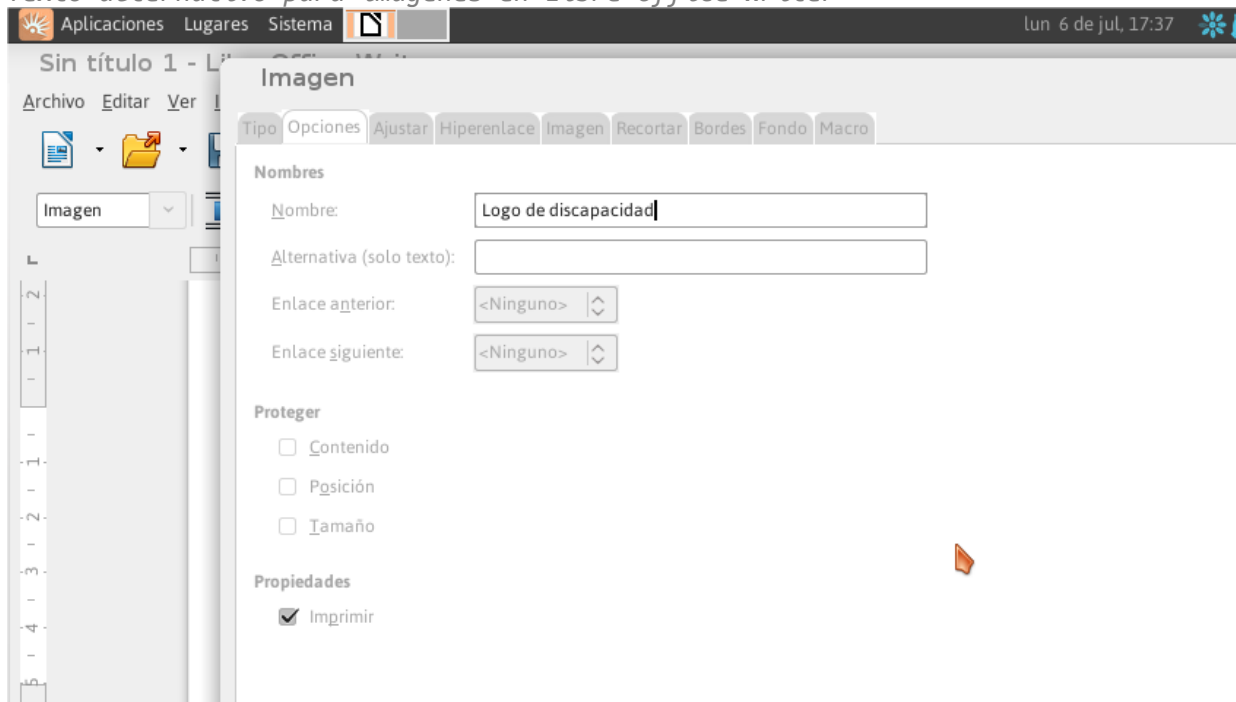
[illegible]

Aplicaciones Lugares Sistema

lun 6 de jul, 17:37

Sin título 1 - L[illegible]

Archivo Editar Ver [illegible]

Imagen

Imagen

Tipo Opciones Ajustar Hiperenlace Imagen Recortar Bordes Fondo Macro

Nombres

Nombre: Logo de discapacidad

Alternativa (solo texto):

Enlace anterior: <Ninguno>

Enlace siguiente: <Ninguno>

Proteger

Contenido

Posición

Tamaño

Propiedades

Imprimir